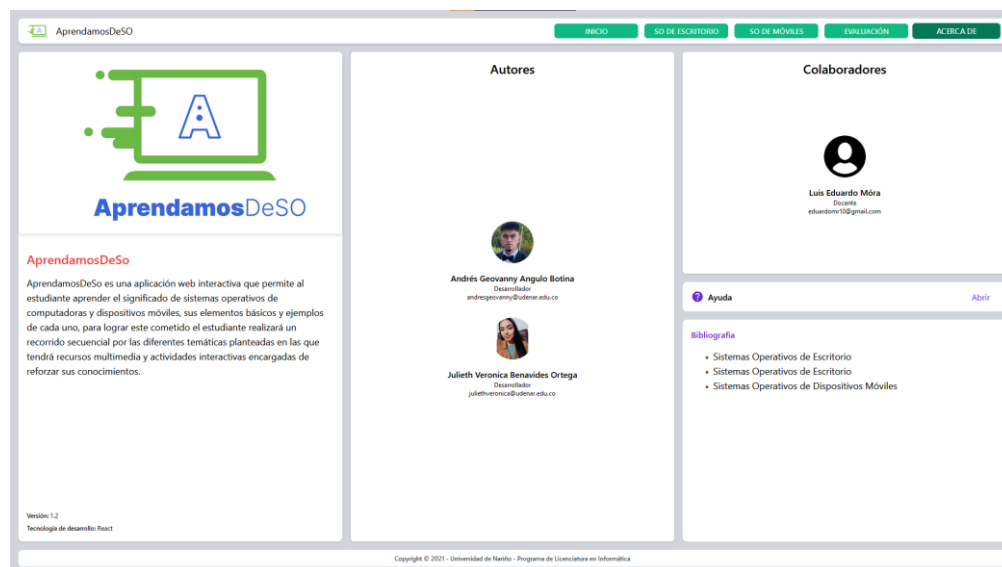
AprendamosDeSO

INICIO SO DE ESCRITORIO SO DE MÓVILES EVALUACIÓN ACERCA DE

A

AprendamosDeSO

AprendamosDeSo

AprendamosDeSo es una aplicación web interactiva que permite al estudiante aprender el significado de sistemas operativos de computadoras y dispositivos móviles, sus elementos básicos y ejemplos de cada uno, para lograr este cometido el estudiante realizará un recorrido secuencial por las diferentes temáticas planteadas en las que tendrá recursos multimedia y actividades interactivas encargadas de reforzar sus conocimientos.

Versión: 1.2
Tecnología de desarrollo: React

Autores

Andrés Geovanny Angulo Botina
Desarrollador
andresgeovanny@udenar.edu.co

Julieth Veronica Benavides Ortega
Desarrollador
juliethveronica@udenar.edu.co

Colaboradores

Luis Eduardo Móra
Docente
eduardomr10@gmail.com

Ayuda
Abrir

Bibliografía
• Sistemas Operativos de Escritorio
• Sistemas Operativos de Escritorio
• Sistemas Operativos de Dispositivos Móviles

Copyright © 2021 - Universidad de Nariño - Programa de Licenciatura en Informática